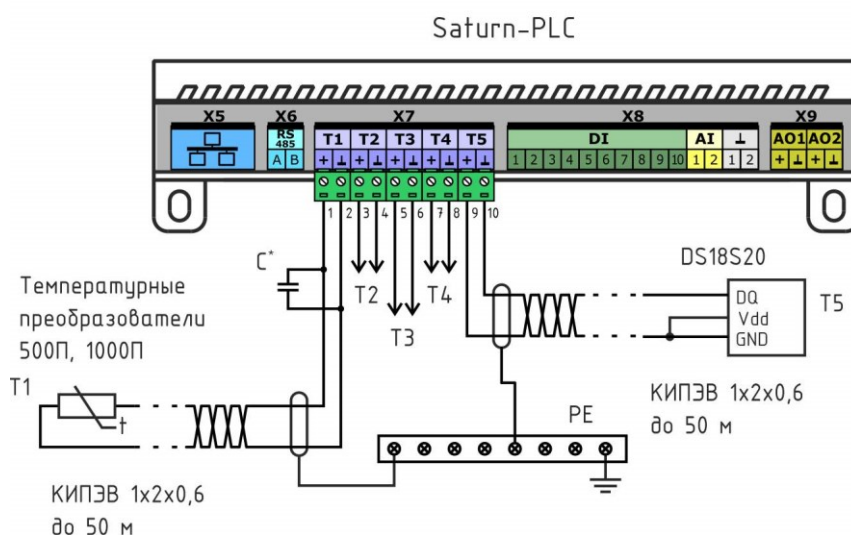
Saturn-PLC

X5
X6
RS 485
A B
X7
T1 T2 T3 T4 T5
+ ⊥ + ⊥ + ⊥ + ⊥ + ⊥
1 2 3 4 5 6 7 8 9 10
X8
DI
1 2 3 4 5 6 7 8 9 10
AI
1 2
⊥
1 2
X9
AO1 AO2
+ ⊥ + ⊥

C*
T2
T3
T4

Температурные преобразователи 500П, 1000П

T1
t

КИПЭВ 1x2x0,6
до 50 м

DS18S20
DQ
Vdd
GND
T5

КИПЭВ 1x2x0,6
до 50 м

PE